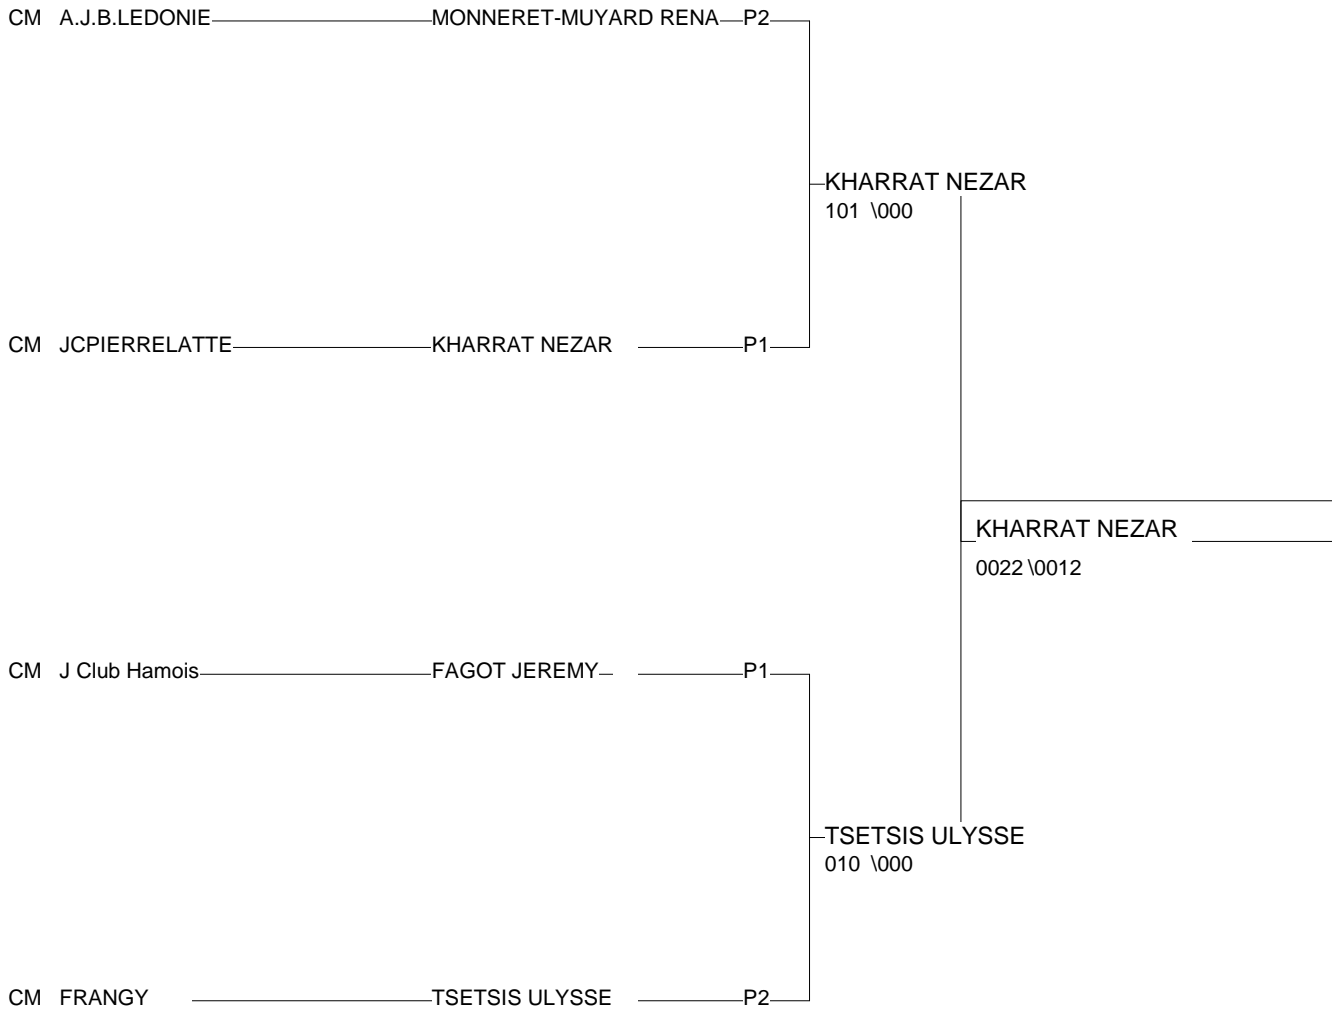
CM A.J.B.LEDONIE MONNERET-MUYARD RENA P2

KHARRAT NEZAR
101 \000

CM JCPIERRELATTE KHARRAT NEZAR P1

KHARRAT NEZAR
0022 \0012

CM J Club Hamois FAGOT JEREMY P1

TSETSIS ULYSSE
010 \000

CM FRANGY TSETSIS ULYSSE P2